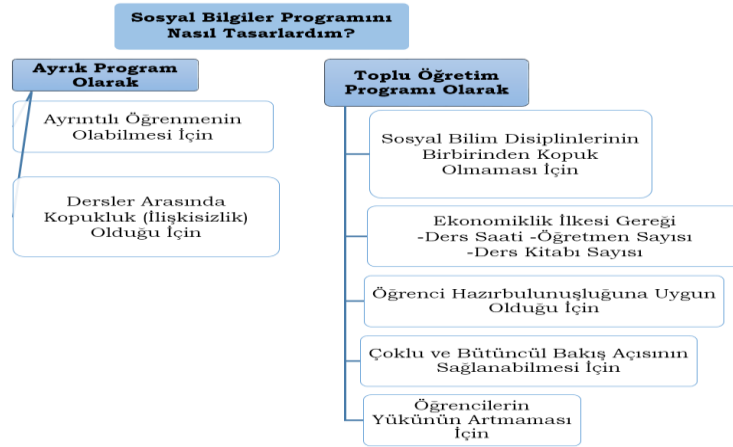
Sosyal Bilgiler Programını Nasıl Tasarlardım?

Ayrık Program Olarak

Ayrıntılı Öğrenmenin Olabilmesi İçin

Dersler Arasında Kopukluk (İlişkisizlik) Olduğu İçin

Toplu Öğretim Programı Olarak

Sosyal Bilim Disiplinlerinin Birbirinden Kopuk Olmaması İçin

Ekonomiklik İlkesi Gereği
-Ders Saati -Öğretmen Sayısı
-Ders Kitabı Sayısı

Öğrenci Hazırbulunuşluğuna Uygun Olduğu İçin

Çoklu ve Bütüncül Bakış Açısının Sağlanabilmesi İçin

Öğrencilerin Yükünün Artmaması İçin